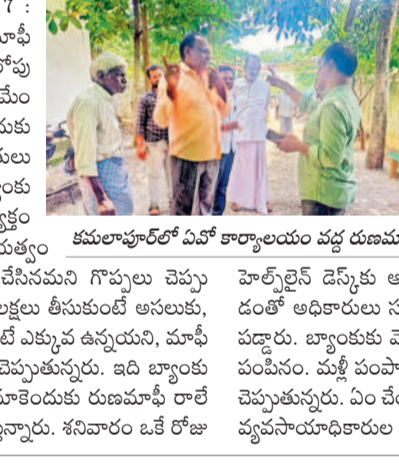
7 :
మాఫీ
గొప్పు
మేం
ుకు
లులు
ంకు
ర్కారం
ుత్వం

కమలాపూర్‌లో ఏవో కార్యాలయం వద్ద రుణమ

చేసినమని గొప్పలు చెప్పు
లక్షలు తీసుకుంటే అసలుకు,
టే ఎక్కువ ఉన్నయని, మాఫీ
చెప్పుతున్నరు. ఇది బ్యాంకు
మాకెందుకు రుణమాఫీ రాలే
న్నారు. శనివారం ఒకే రోజు

హెల్ప్‌లైన్ డెస్క్‌కు అ
డంతో అధికారులు స
పడ్డారు. బ్యాంకుకు వె
పంపినం. మళ్లీ పంపా
చెప్పుతున్నరు. ఏం చే
వ్యవసాయాధికారుల